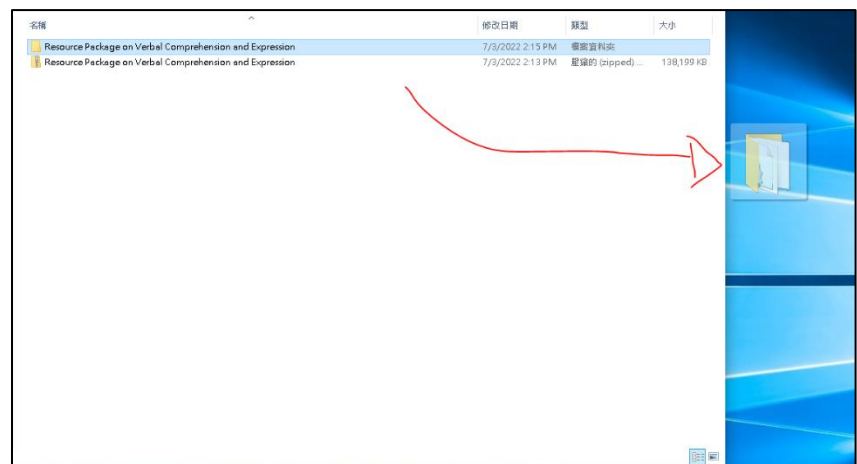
| 名稱 | 修改日期 | 類型 | 大小 |
|---|---|---|---|
| Resource Package on Verbal Comprehension and Expression | 7/3/2022 2:15 PM | 檔案資料夾 | |
| Resource Package on Verbal Comprehension and Expression | 7/3/2022 2:13 PM | 壓縮的 (zipped) ... | 138,199 KB |